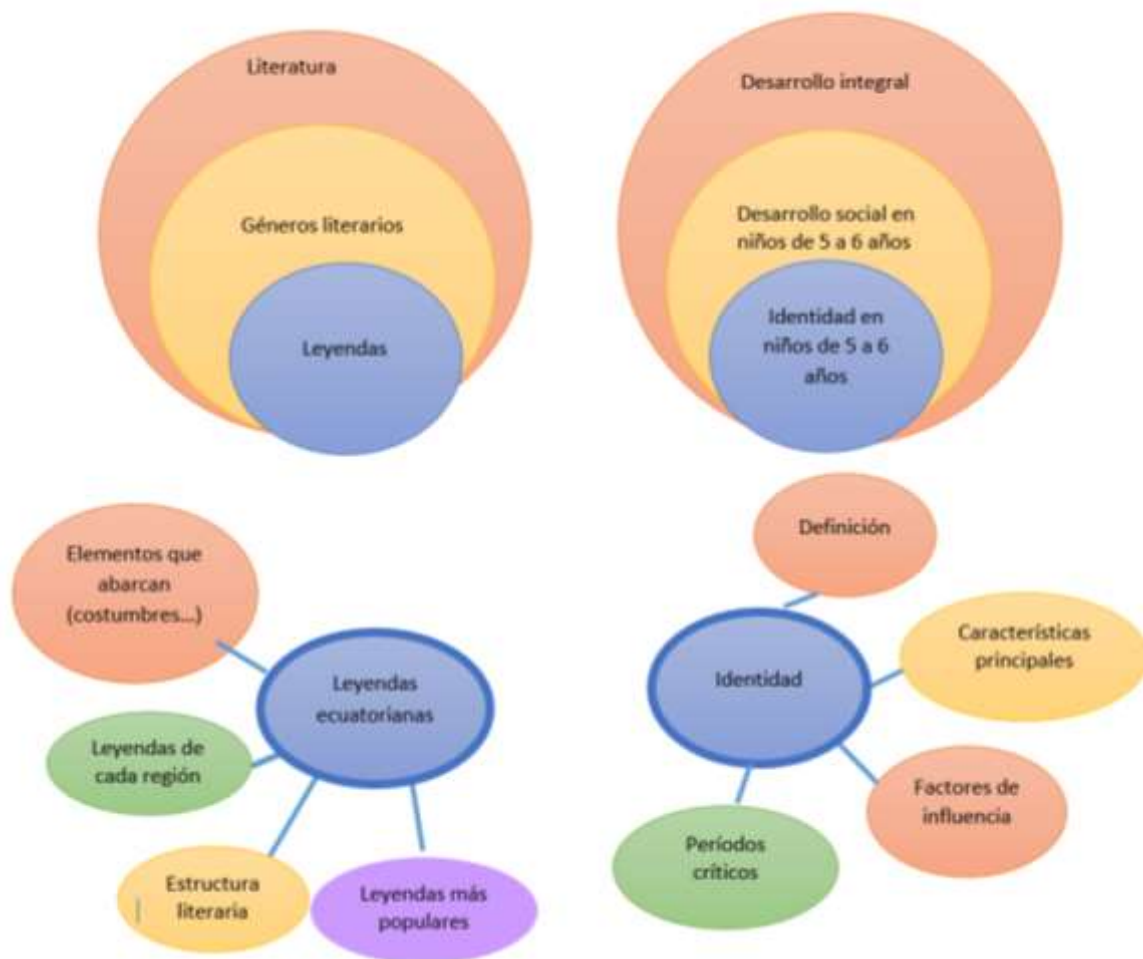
Literatura

Géneros literarios

Leyendas

Desarrollo integral

Desarrollo social en niños de 5 a 6 años

Identidad en niños de 5 a 6 años

Elementos que abarcan (costumbres...)

Leyendas ecuatorianas

Leyendas de cada región

Estructura literaria

Leyendas más populares

Definición

Identidad

Características principales

Factores de influencia

Períodos críticos